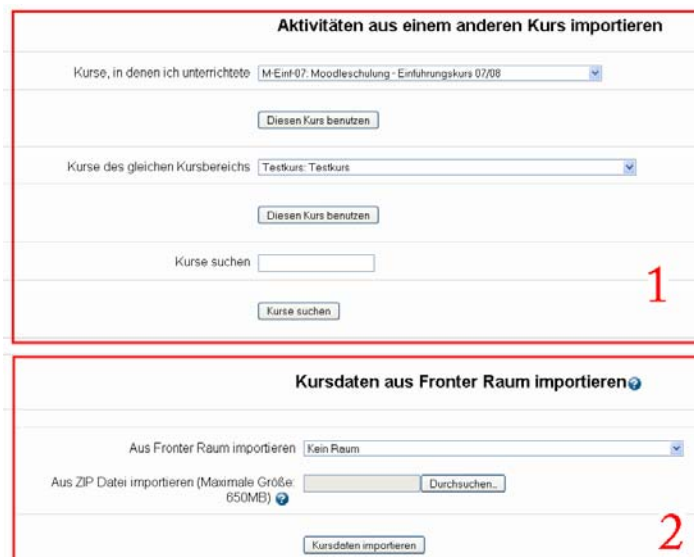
Aktivitäten aus einem anderen Kurs importieren

Kurse, in denen ich unterrichtete M-Einf-07: Moodleschulung - Einführungskurs 07/08

Diesen Kurs benutzen

Kurse des gleichen Kursbereichs Testkurs: Testkurs

Diesen Kurs benutzen

Kurse suchen

Kurse suchen

1

Kursdaten aus Fronter Raum importieren

Aus Fronter Raum importieren Kein Raum

Aus ZIP Datei importieren (Maximale Größe: 650MB)

Durchsuchen...

Kursdaten importieren

2